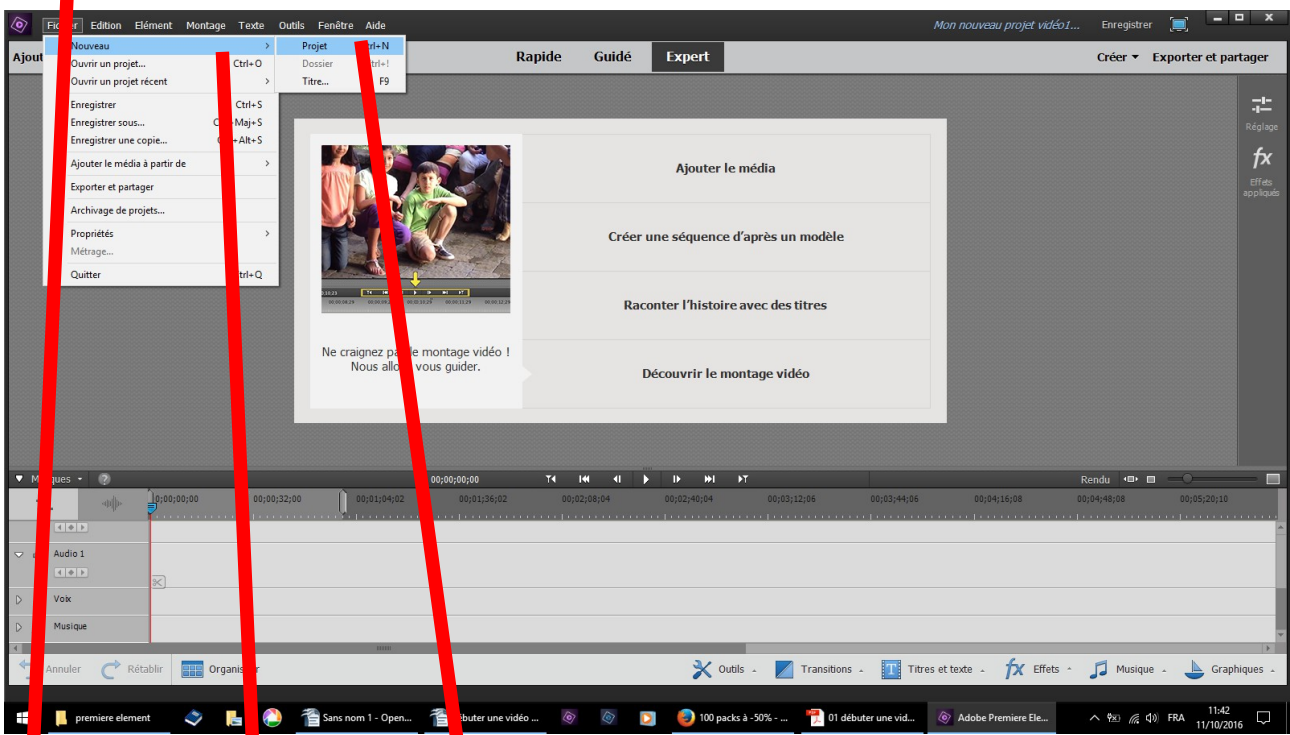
Fichier Edition Elément Montage Texte Outils Fenêtre Aide

Mon nouveau projet vidéo1... Enregistrer

Ajout

Nouveau
Ouvrir un projet... Ctrl+O
Ouvrir un projet récent
Enregistrer Ctrl+S
Enregistrer sous... Ctrl+Maj+S
Enregistrer une copie... Ctrl+Alt+S
Ajouter le média à partir de
Exporter et partager
Archivage de projets...
Propriétés
Métrage...
Quitter Ctrl+Q

Projet Ctrl+N
Dossier Ctrl+I
Titre... F9

Rapide Guidé Expert

Créer Exporter et partager

Réglage
Effets appliqués

Ajouter le média
Créer une séquence d'après un modèle
Raconter l'histoire avec des titres
Découvrir le montage vidéo

Ne craignez pas le montage vidéo ! Nous allons vous guider.

Marques
00;00;00;00
Rendu
0;00;00;00 00;00;32;00 00;01;04;02 00;01;36;02 00;02;08;04 00;02;40;04 00;03;12;06 00;03;44;06 00;04;16;08 00;04;48;08 00;05;20;10

Audio 1
Voix
Musique

Annuler Rétablir Organiseur
Outils Transitions Titres et texte Effets Musique Graphiques

premiere element Sans nom 1 - Open... débuter une vidéo ... 100 packs à -50% - ... 01 débuter une vid... Adobe Premiere Ele... FRA 11:42 11/10/2016